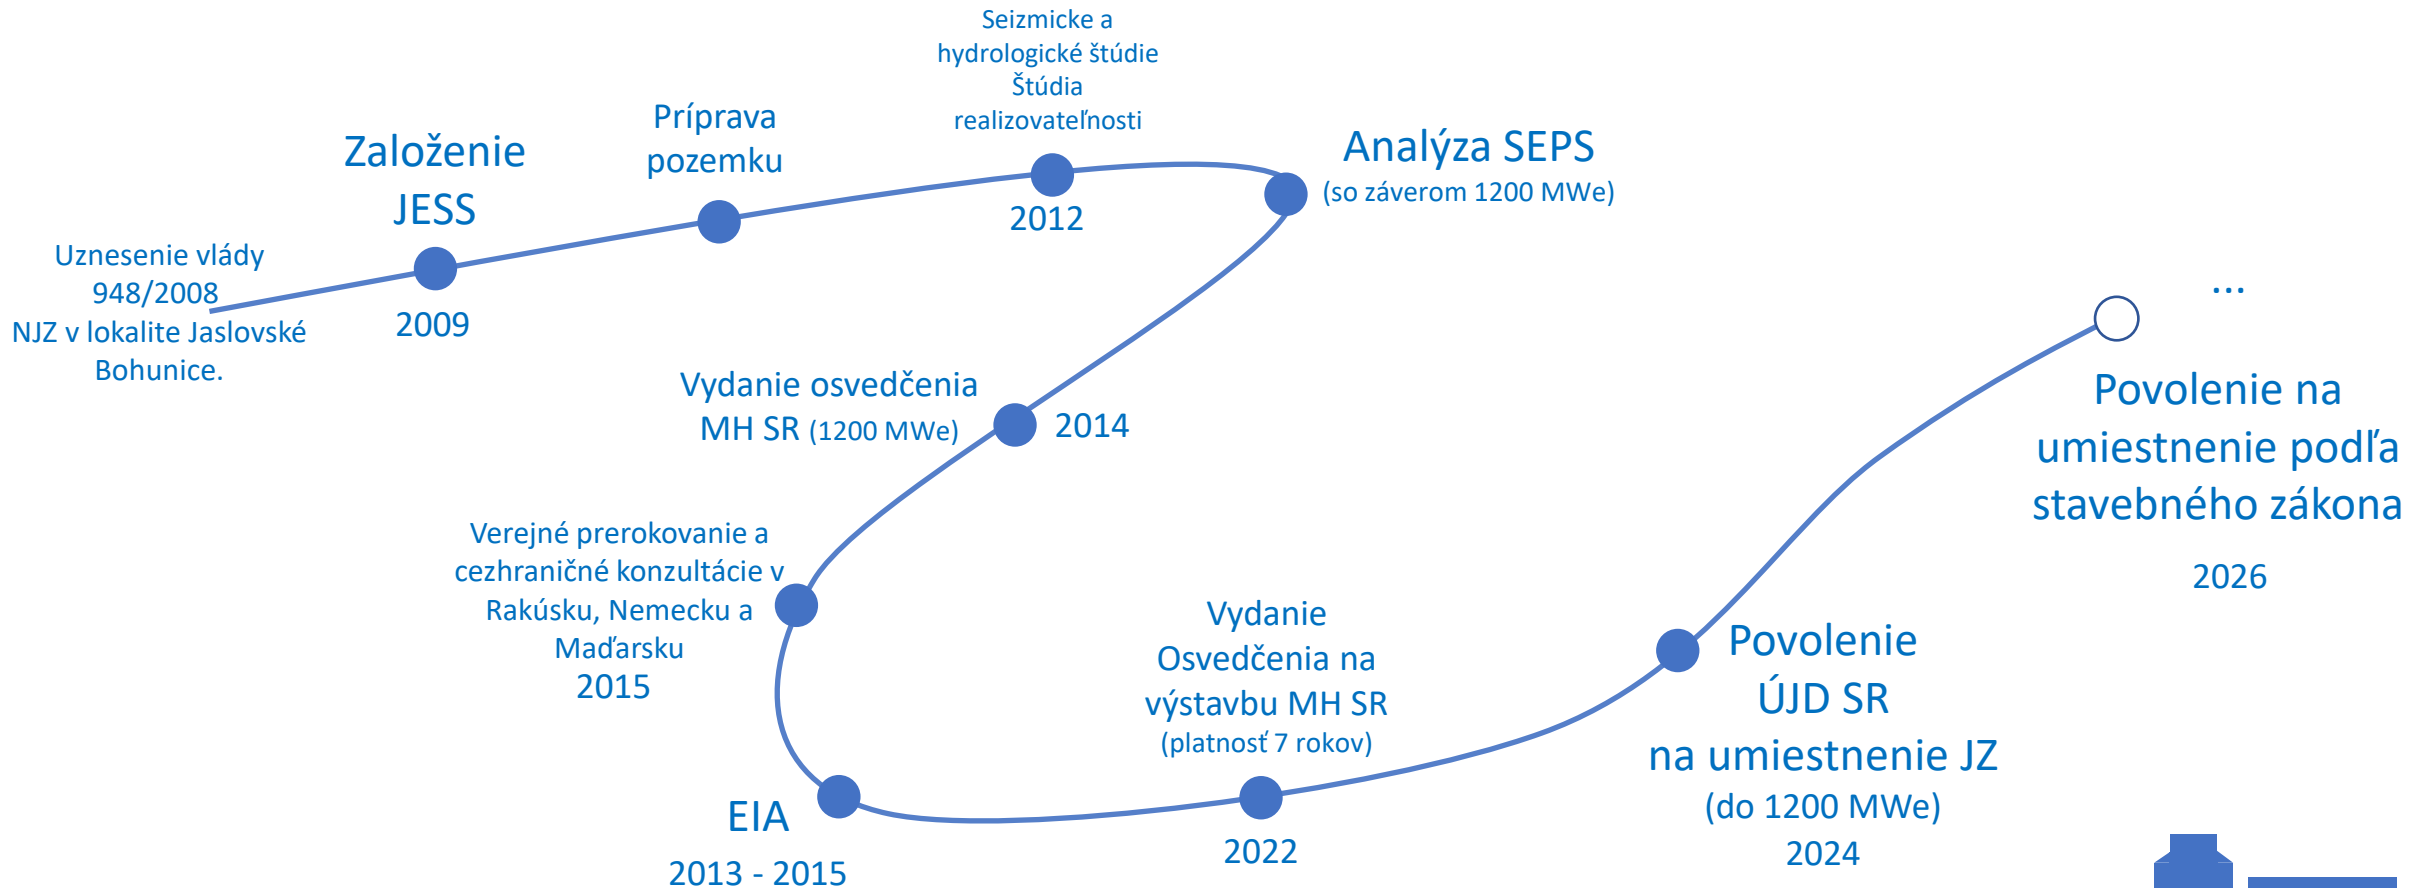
Uznesenie vlády 948/2008 NJZ v lokalite Jaslovské Bohunice.

Založenie JESS

2009

Príprava pozemku

Seizmicke a hydrologické štúdie Štúdia realizovateľnosti

2012

Analýza SEPS (so záverom 1200 MWe)

Vydanie osvedčenia MH SR (1200 MWe)

2014

Verejné prerokovanie a cezhraničné konzultácie v Rakúsku, Nemecku a Maďarsku 2015

EIA

2013 - 2015

Vydanie Osvedčenia na výstavbu MH SR (platnosť 7 rokov)

2022

Povolenie ÚJD SR na umiestnenie JZ (do 1200 MWe) 2024

...

Povolenie na umiestnenie podľa stavebného zákona

2026